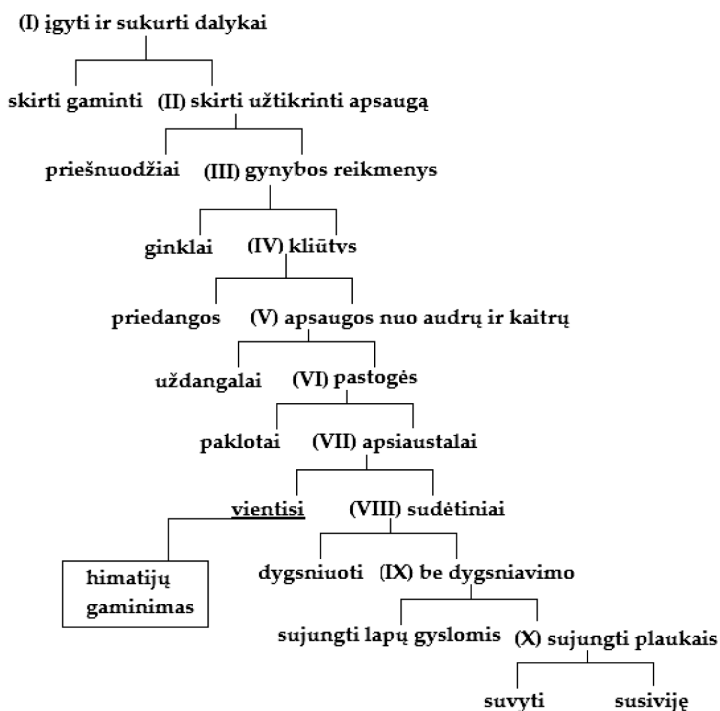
(I) įgyti ir sukurti dalykai

skirti gaminti (II) skirti užtikrinti apsaugą

priešnuodžiai (III) gynybos reikmenys

ginklai (IV) kliūtys

priedangos (V) apsaugos nuo audrų ir kaitrų

uždangalai (VI) pastogės

paklotai (VII) apsiaustalai

vientisi (VIII) sudėtiniai

himatijų gaminimas

dygsniuoti (IX) be dygsniavimo

sujungti lapų gyslomis (X) sujungti plaukais

suvyti susiviję